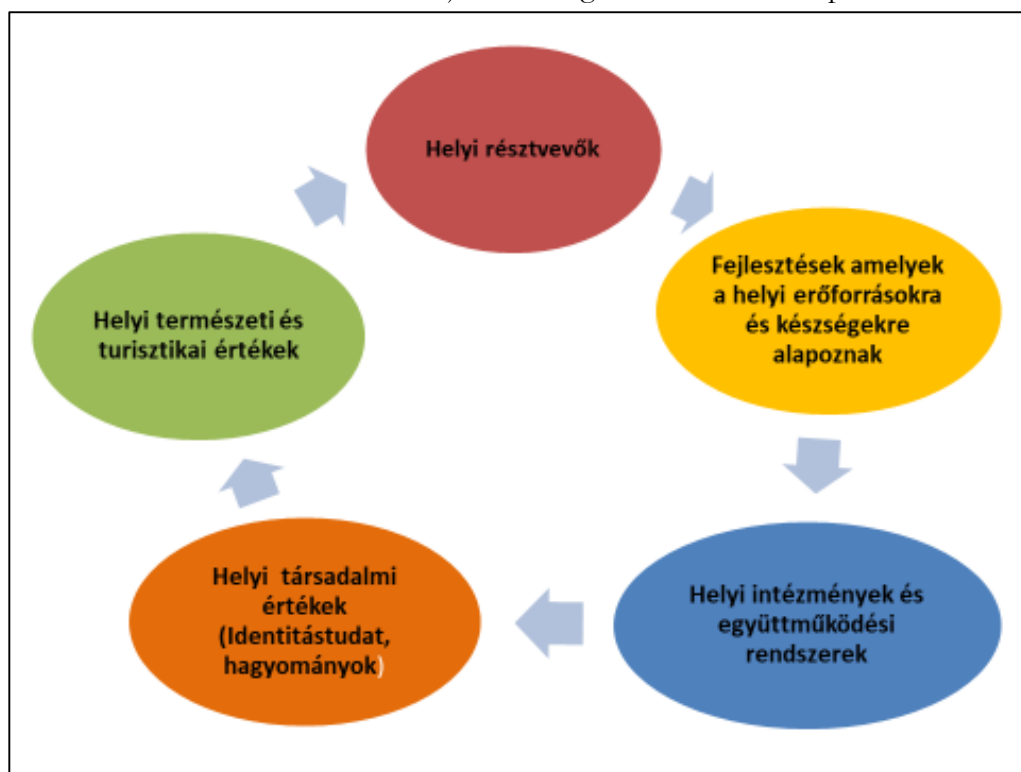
Helyi résztvevők

Fejlesztések amelyek a helyi erőforrásokra és készségekre alapoznak

Helyi intézmények és együttműködési rendszerek

Helyi társadalmi értékek (Identitástudat, hagyományok)

Helyi természeti és turisztikai értékek